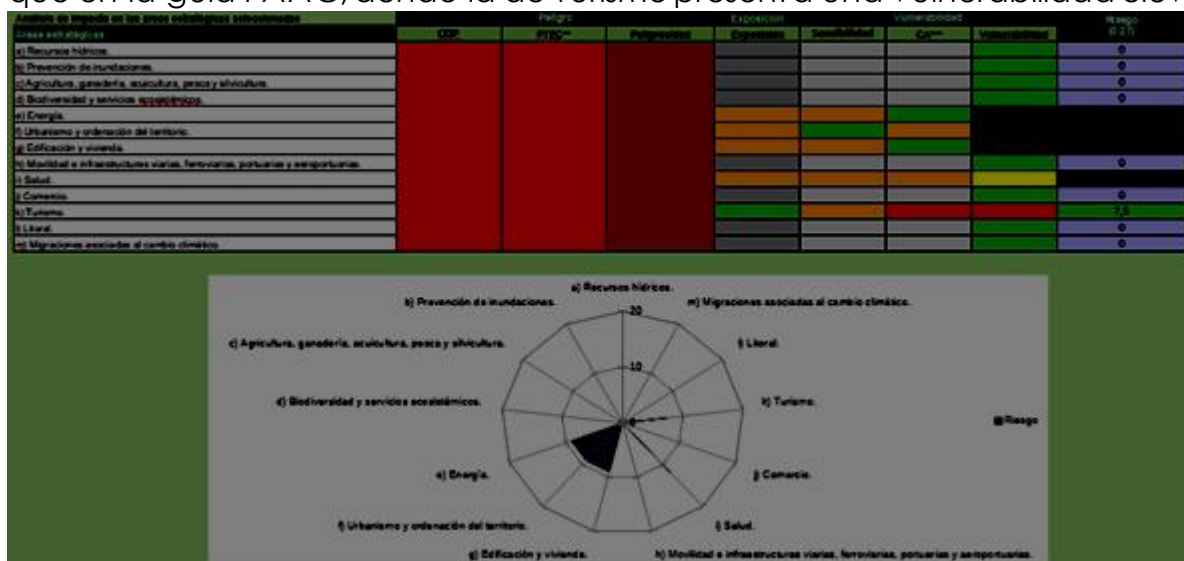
que en la guía PACES, donde la de Turismo presenta una vulnerabilidad elev

Análisis de impacto en las áreas estratégicas seleccionadas

| Áreas estratégicas | Peligro CDP | PTSC** | Polígono/Local | Exposición | Sensibilidad | CA** | Vulnerabilidad | Riesgo (0-27) |
|---|---|---|---|---|---|---|---|---|
| a) Recursos hídricos. | | | | | | | | 0 |
| b) Prevención de inundaciones. | | | | | | | | 0 |
| c) Agricultura, ganadería, acuicultura, pesca y silvicultura. | | | | | | | | 0 |
| d) Biodiversidad y servicios ecosistémicos. | | | | | | | | 0 |
| e) Energía. | | | | | | | | |
| f) Urbanismo y ordenación del territorio. | | | | | | | | |
| g) Edificación y vivienda. | | | | | | | | |
| h) Movilidad e infraestructuras viarias, ferroviarias, portuarias y aeroportuarias. | | | | | | | | 0 |
| i) Salud. | | | | | | | | |
| j) Comercio. | | | | | | | | 0 |
| k) Turismo. | | | | | | | | 7,5 |
| l) Litoral. | | | | | | | | 0 |
| m) Migraciones asociadas al cambio climático. | | | | | | | | 0 |

a) Recursos hídricos.
m) Migraciones asociadas al cambio climático.
b) Prevención de inundaciones.
20
10
0
l) Litoral.
c) Agricultura, ganadería, acuicultura, pesca y silvicultura.
k) Turismo.
d) Biodiversidad y servicios ecosistémicos.
Riesgo
j) Comercio.
e) Energía.
i) Salud.
f) Urbanismo y ordenación del territorio.
g) Edificación y vivienda.
h) Movilidad e infraestructuras viarias, ferroviarias, portuarias y aeroportuarias.